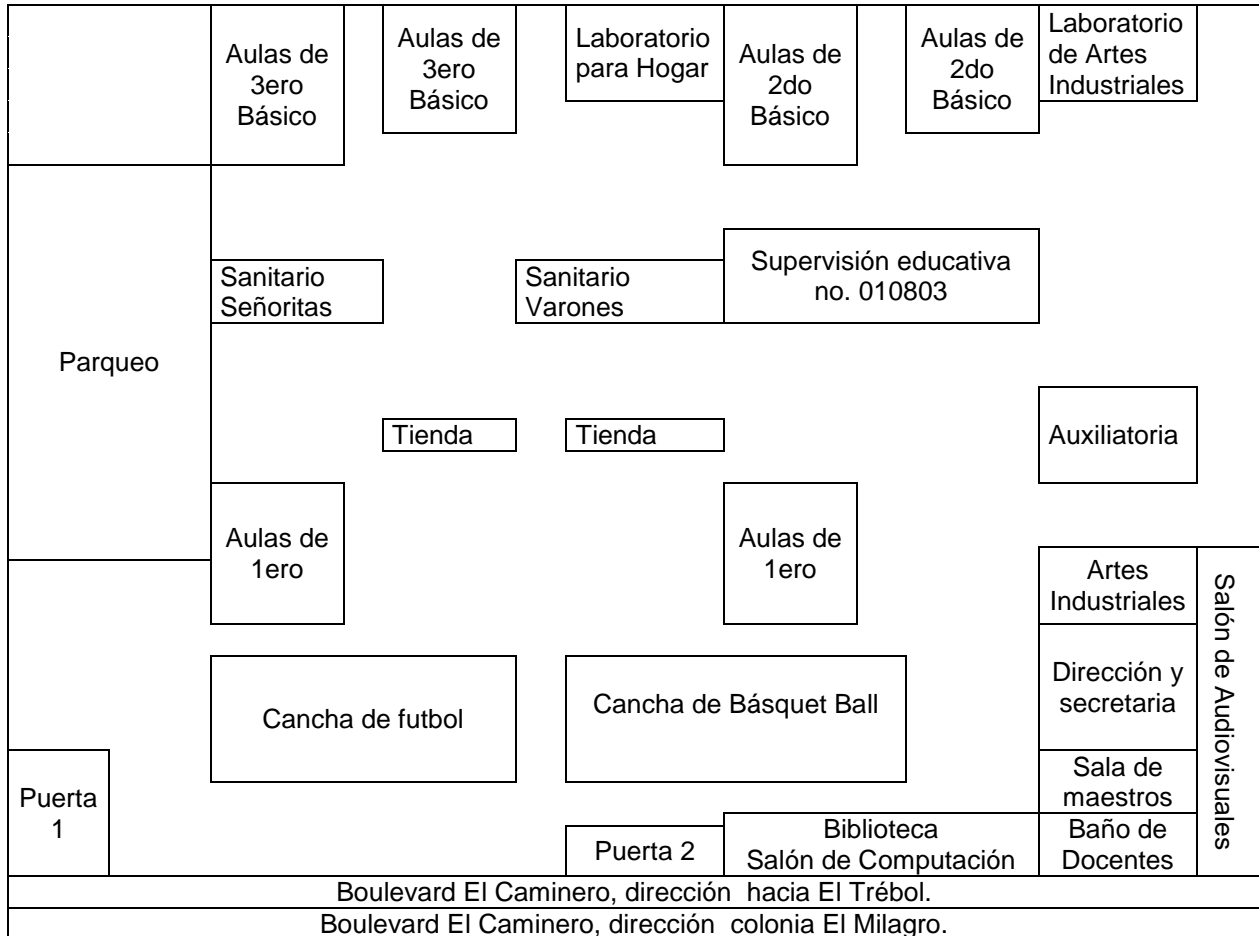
Aulas de 3ero Básico

Aulas de 3ero Básico

Laboratorio para Hogar

Aulas de 2do Básico

Aulas de 2do Básico

Laboratorio de Artes Industriales

Sanitario Señoritas

Sanitario Varones

Supervisión educativa no. 010803

Parqueo

Tienda

Tienda

Auxiliatoria

Aulas de 1ero

Aulas de 1ero

Artes Industriales

Salón de Audiovisuales

Dirección y secretaria

Cancha de futbol

Cancha de Básquet Ball

Sala de maestros

Puerta 1

Puerta 2

Biblioteca Salón de Computación

Baño de Docentes

Boulevard El Caminero, dirección hacia El Trébol.

Boulevard El Caminero, dirección colonia El Milagro.